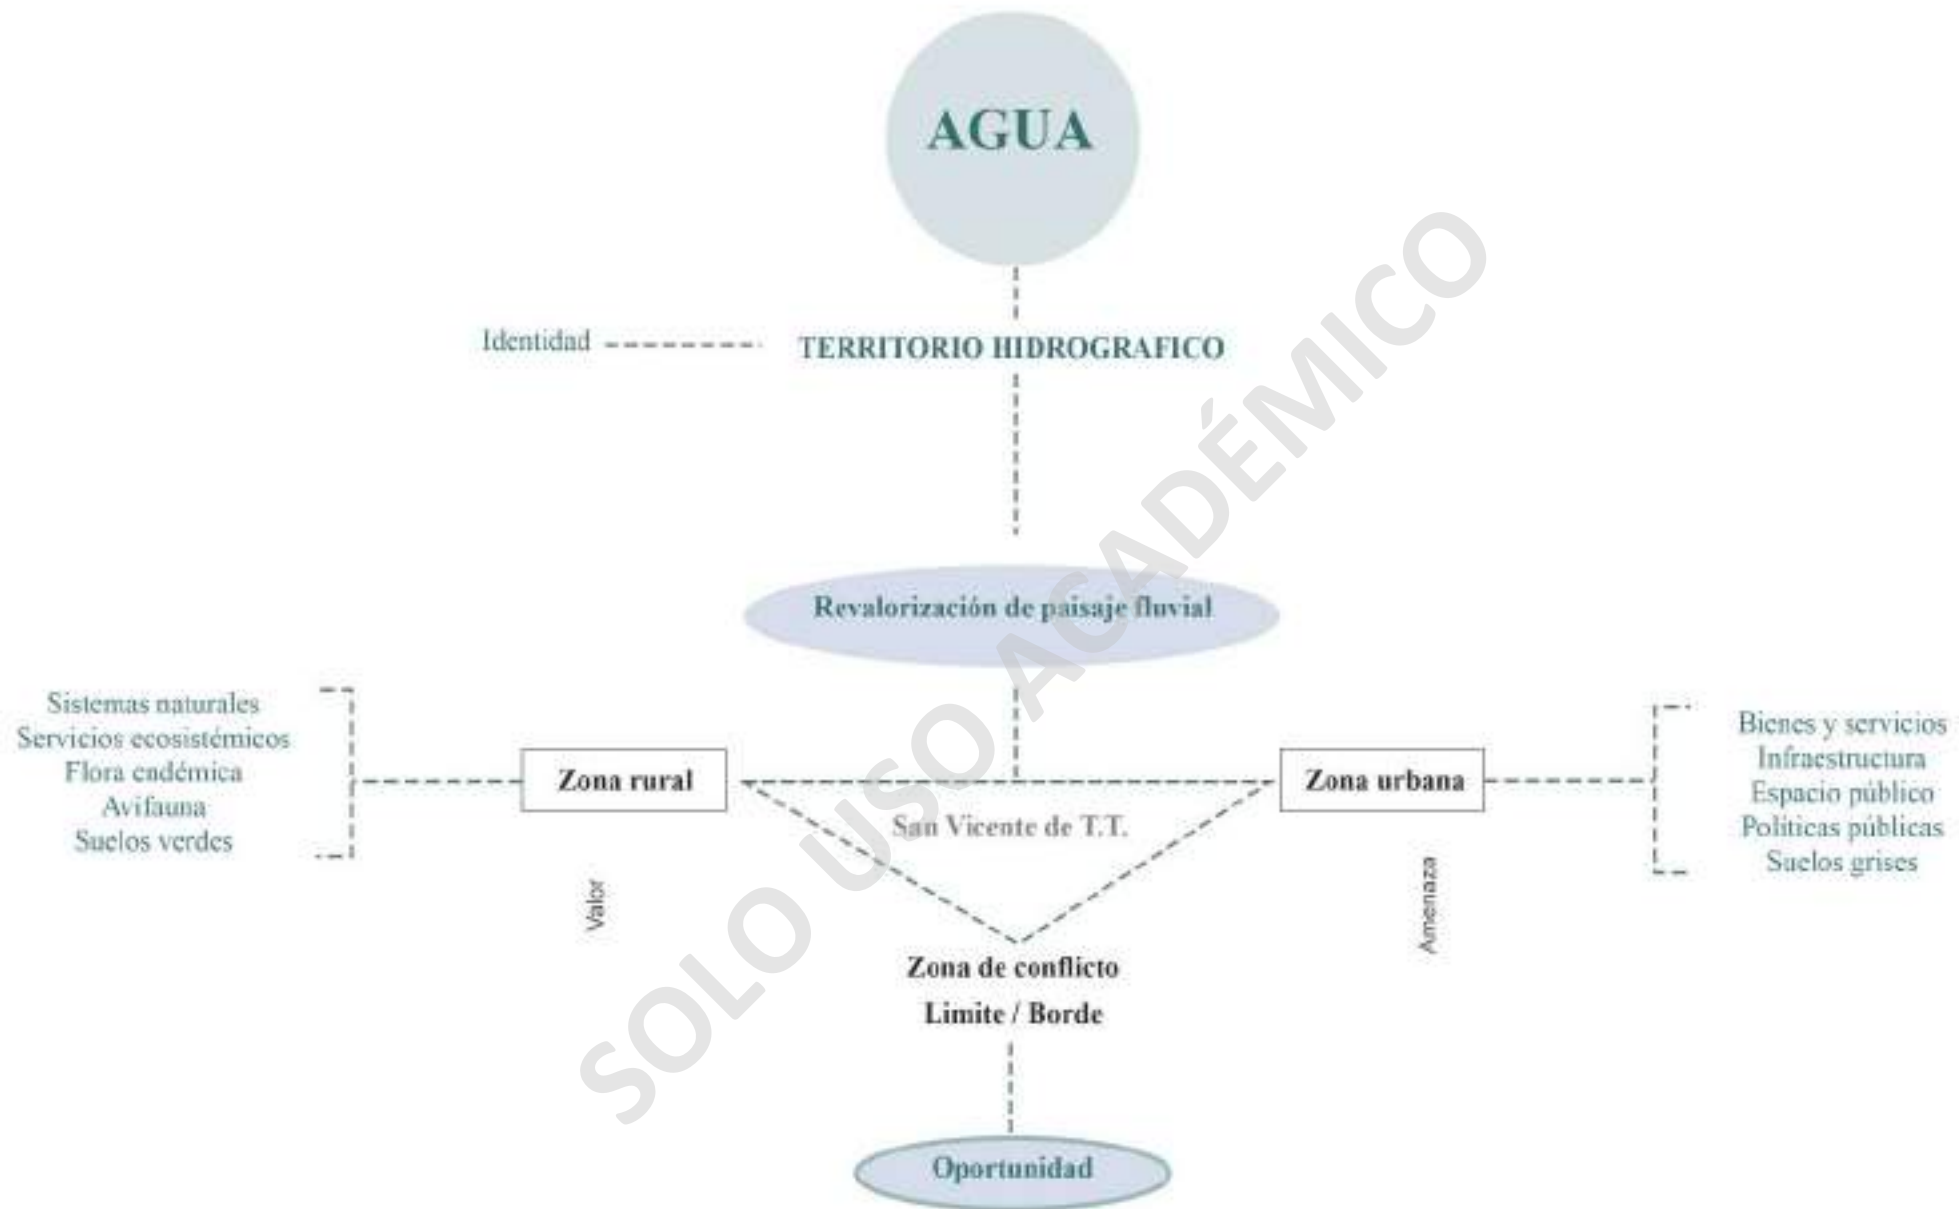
AGUA

Identidad

TERRITORIO HIDROGRAFICO

Revalorización de paisaje fluvial

Sistemas naturales
Servicios ecosistémicos
Flora endémica
Avifauna
Suelos verdes

Zona rural

Zona urbana

Bienes y servicios
Infraestructura
Espacio público
Políticas públicas
Suelos grises

San Vicente de T.T.

Valor

Amenaza

Zona de conflicto
Limite / Borde

Oportunidad

SOLO USO ACADÉMICO